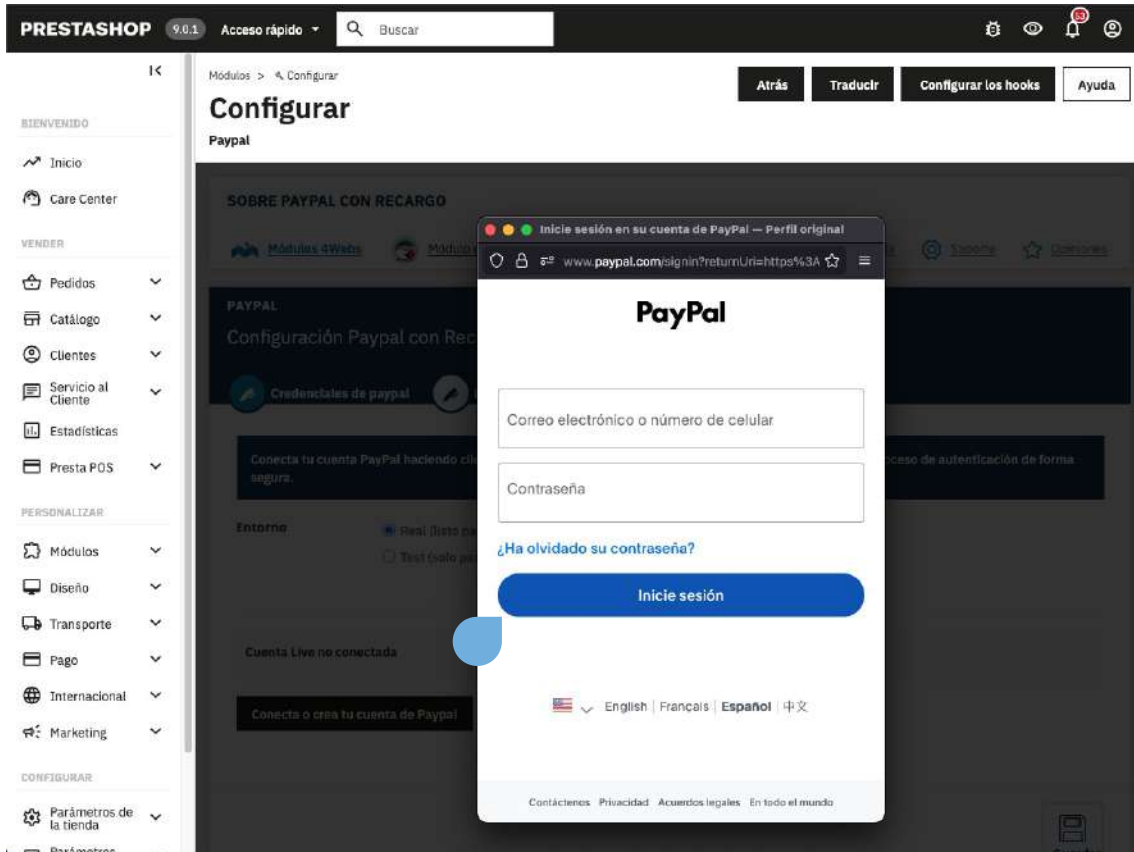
PRESTASHOP 9.0.1 Acceso rápido Buscar

BIENVENIDO
Inicio
Care Center
VENDER
Pedidos
Catálogo
Clientes
Servicio al Cliente
Estadísticas
Presta POS
PERSONALIZAR
Módulos
Diseño
Transporte
Pago
Internacional
Marketing
CONFIGURAR
Parámetros de la tienda
Parámetros

Módulos > Configurar
Configurar
Paypal

Atrás Traducir Configurar los hooks Ayuda

SOBRE PAYPAL CON RECARGO
Módulos 4Webs Módulo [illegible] Soporte Opiniones

PAYPAL
Configuración Paypal con Rec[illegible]
Credenciales de paypal

Conecta tu cuenta PayPal haciendo cli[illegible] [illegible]ceso de autenticación de forma segura.

Entorno
Real (listo pa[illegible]
Test (solo pr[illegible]

Cuenta Live no conectada

Conecta o crea tu cuenta de Paypal

Inicie sesión en su cuenta de PayPal — Perfil original
www.paypal.com/signin?returnUri=https%3A

PayPal

Correo electrónico o número de celular

Contraseña

¿Ha olvidado su contraseña?

Inicie sesión

English | Français | Español | 中文

Contáctenos Privacidad Acuerdos legales En todo el mundo